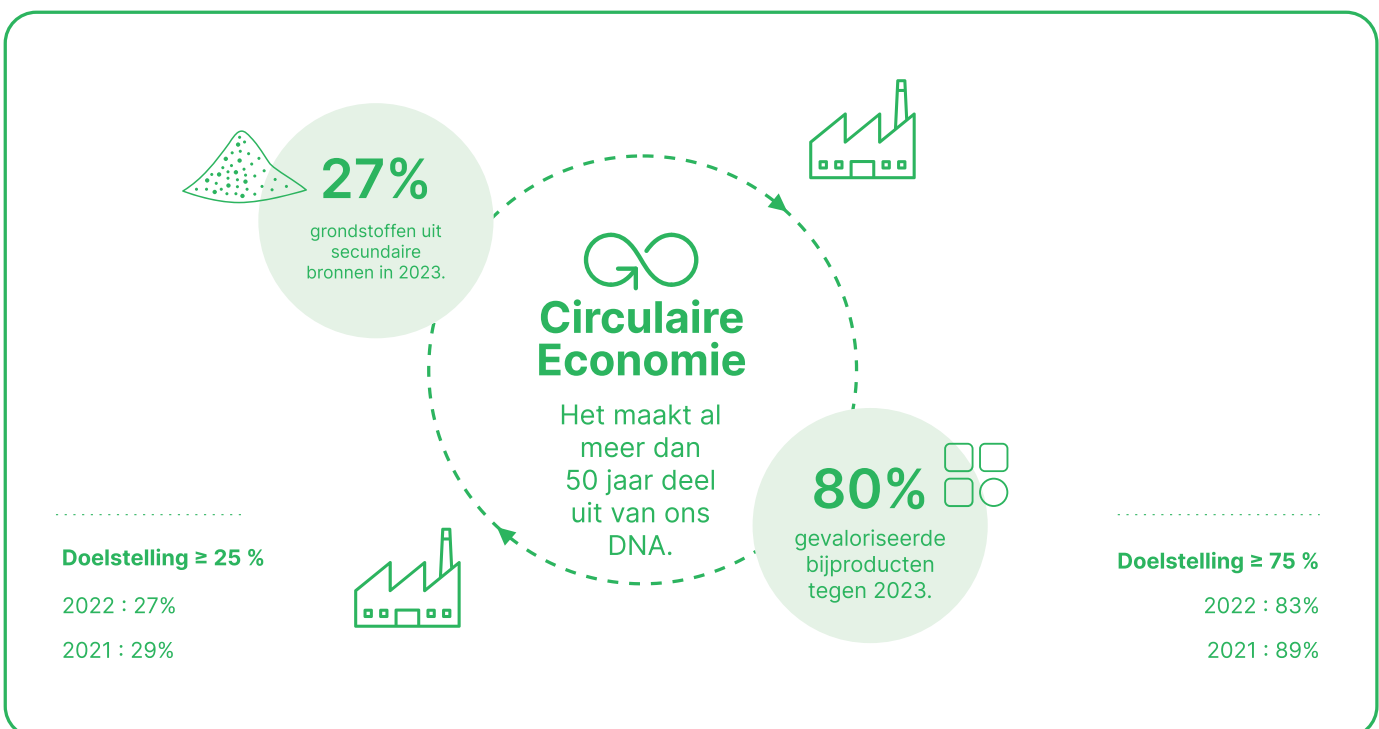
27%
grondstoffen uit secundaire bronnen in 2023.

Circulaire Economie

Het maakt al meer dan 50 jaar deel uit van ons DNA.

80%
gevaloriseerde bijproducten tegen 2023.

Doelstelling ≥ 25 %

2022 : 27%

2021 : 29%

Doelstelling ≥ 75 %

2022 : 83%

2021 : 89%